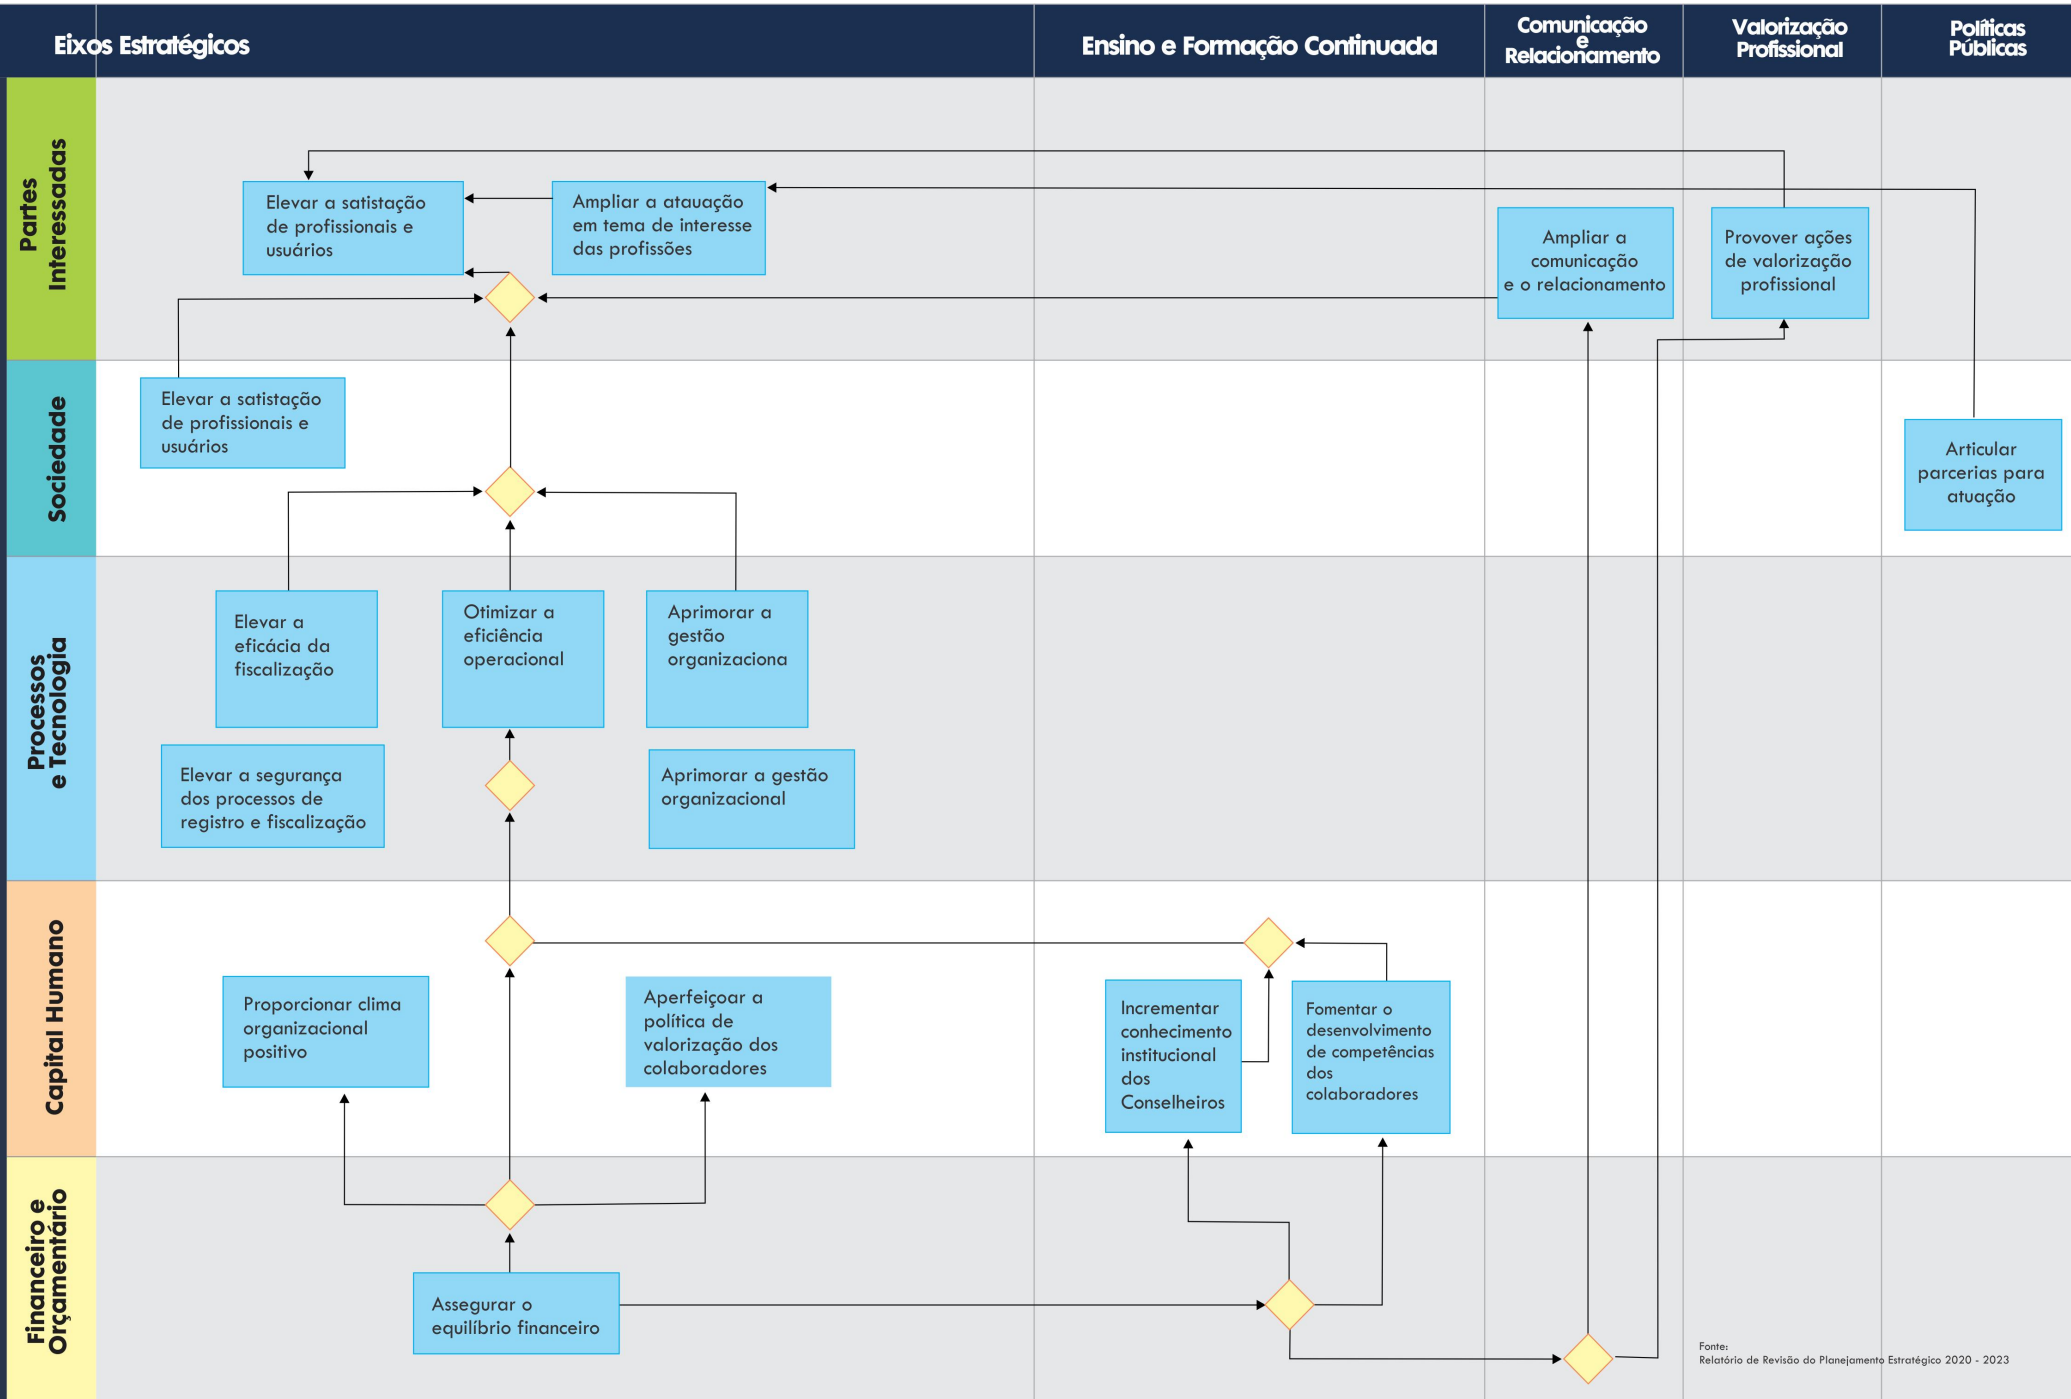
Eixos Estratégicos

Ensino e Formação Continuada

Comunicação e Relacionamento

Valorização Profissional

Políticas Públicas

Partes Interessadas

Elevar a satistação de profissionais e usuários

Ampliar a atauação em tema de interesse das profissões

Ampliar a comunicação e o relacionamento

Provover ações de valorização profissional

Sociedade

Elevar a satistação de profissionais e usuários

Articular parcerias para atuação

Processos e Tecnologia

Elevar a eficácia da fiscalização

Otimizar a eficiência operacional

Aprimorar a gestão organizaciona

Elevar a segurança dos processos de registro e fiscalização

Aprimorar a gestão organizacional

Capital Humano

Proporcionar clima organizacional positivo

Aperfeiçoar a política de valorização dos colaboradores

Incrementar conhecimento institucional dos Conselheiros

Fomentar o desenvolvimento de competências dos colaboradores

Financeiro e Orçamentário

Assegurar o equilíbrio financeiro

Fonte:
Relatório de Revisão do Planejamento Estratégico 2020 - 2023